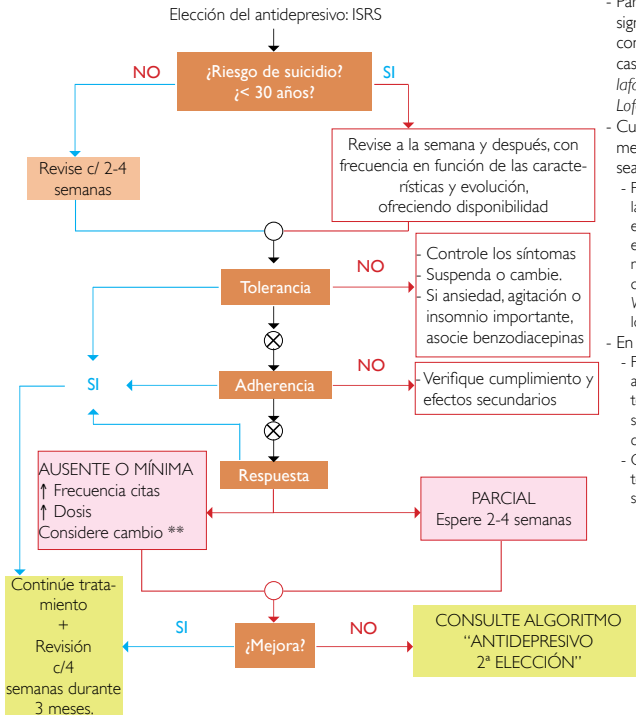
Elección del antidepresivo: ISRS

NO

¿Riesgo de suicidio? ¿< 30 años?

SI

Revise c/ 2-4 semanas

Revise a la semana y después, con frecuencia en función de las características y evolución, ofreciendo disponibilidad

Tolerancia

NO

Controle los síntomas
Suspenda o cambie.
Si ansiedad, agitación o insomnio importante, asocie benzodiacepinas

SI

Adherencia

NO

Verifique cumplimiento y efectos secundarios

Respuesta

AUSENTE O MÍNIMA
↑ Frecuencia citas
↑ Dosis
Considere cambio **

PARCIAL
Espere 2-4 semanas

Continúe tratamiento
+
Revisión c/4 semanas durante 3 meses.

SI

¿Mejora?

NO

CONSULTE ALGORITMO "ANTIDEPRESIVO 2ª ELECCIÓN"

- Par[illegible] sig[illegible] con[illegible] cas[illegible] lafo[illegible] Lof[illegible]
- Cu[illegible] me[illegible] sea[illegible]
- F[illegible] la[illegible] e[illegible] e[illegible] n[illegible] c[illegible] V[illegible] lo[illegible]
- En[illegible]
- F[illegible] a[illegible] t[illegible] s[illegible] c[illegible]
- C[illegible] t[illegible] s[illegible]